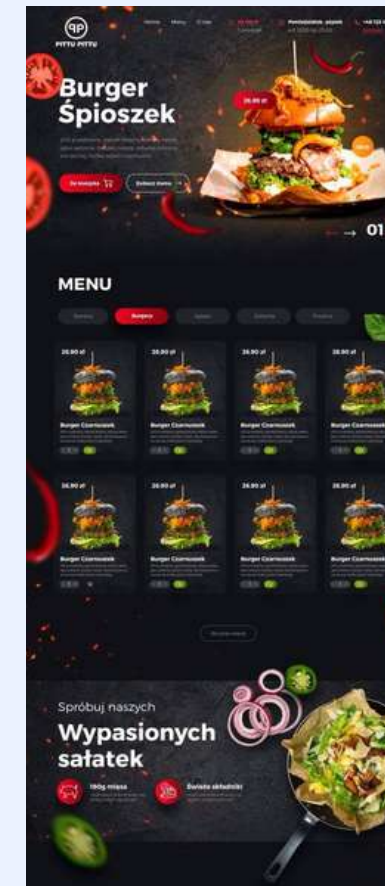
PITTU PITTU

Home Menu O nas

Poniedziałek - piątek

Burger Śpioszek

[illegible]

Do koszyka

Zobacz menu

26,90 zł

01

MENU

Burgery

26,90 zł

Burger Czarnuszek

26,90 zł

Burger Czarnuszek

26,90 zł

Burger Czarnuszek

26,90 zł

Burger Czarnuszek

26,90 zł

Burger Czarnuszek

26,90 zł

Burger Czarnuszek

26,90 zł

Burger Czarnuszek

26,90 zł

Burger Czarnuszek

Spróbuj naszych

Wypasionych sałatek

180g mięsa

Świeże składniki